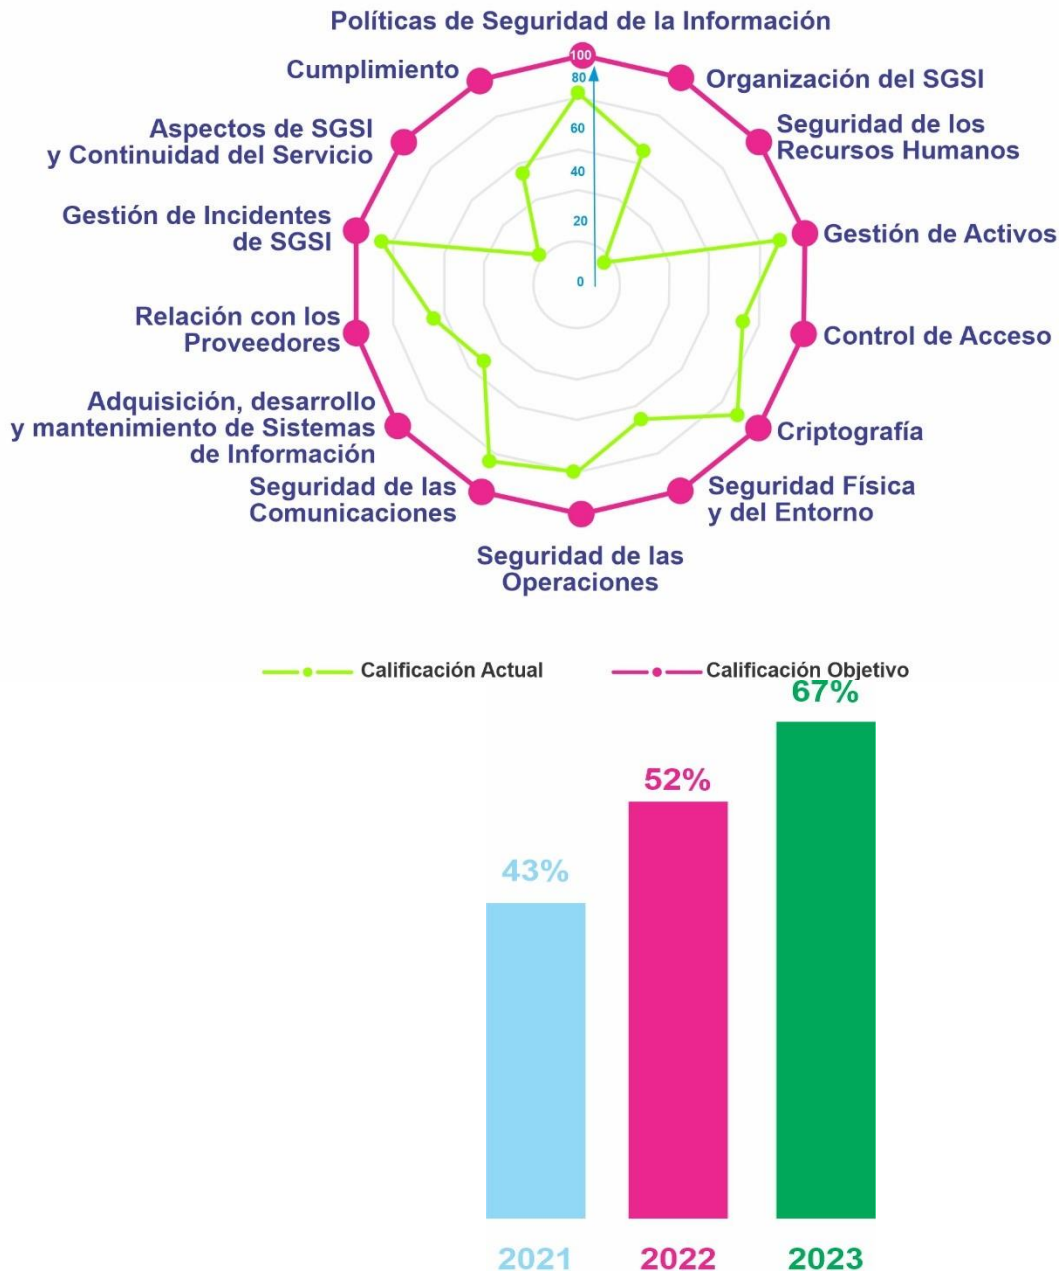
Políticas de Seguridad de la Información

100
80
60
40
20
0

Organización del SGSI
Seguridad de los Recursos Humanos
Gestión de Activos
Control de Acceso
Criptografía
Seguridad Física y del Entorno
Seguridad de las Operaciones
Seguridad de las Comunicaciones
Adquisición, desarrollo y mantenimiento de Sistemas de Información
Relación con los Proveedores
Gestión de Incidentes de SGSI
Aspectos de SGSI y Continuidad del Servicio
Cumplimiento

Calificación Actual
Calificación Objetivo

67%
52%
43%

2021
2022
2023